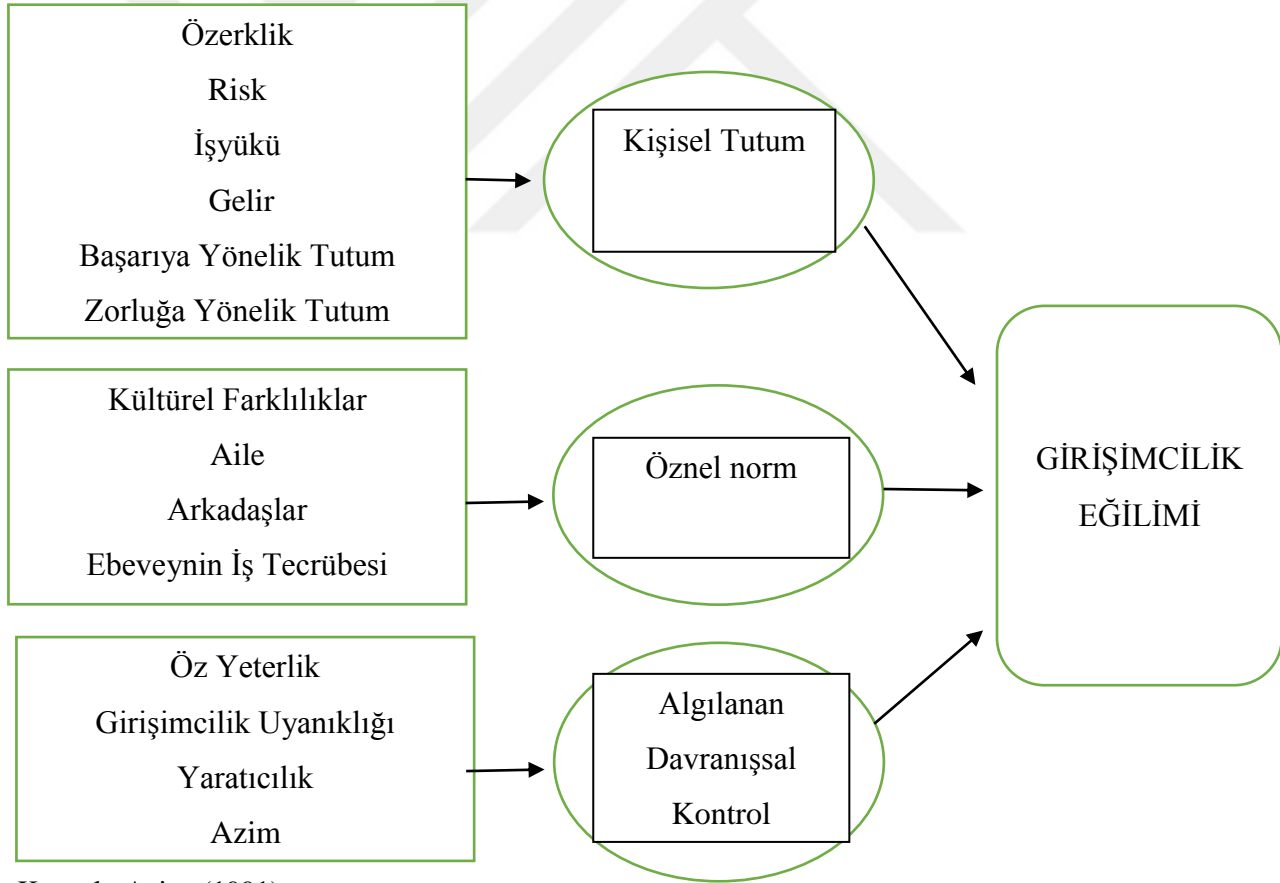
Özerklik
Risk
İşyükü
Gelir
Başarıya Yönelik Tutum
Zorluğa Yönelik Tutum

Kişisel Tutum

Kültürel Farklılıklar
Aile
Arkadaşlar
Ebeveynin İş Tecrübesi

Öznel norm

Öz Yeterlik
Girişimcilik Uyanıklığı
Yaratıcılık
Azim

Algılanan
Davranışsal
Kontrol

GİRİŞİMCİLİK
EĞİLİMİ

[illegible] (1991)